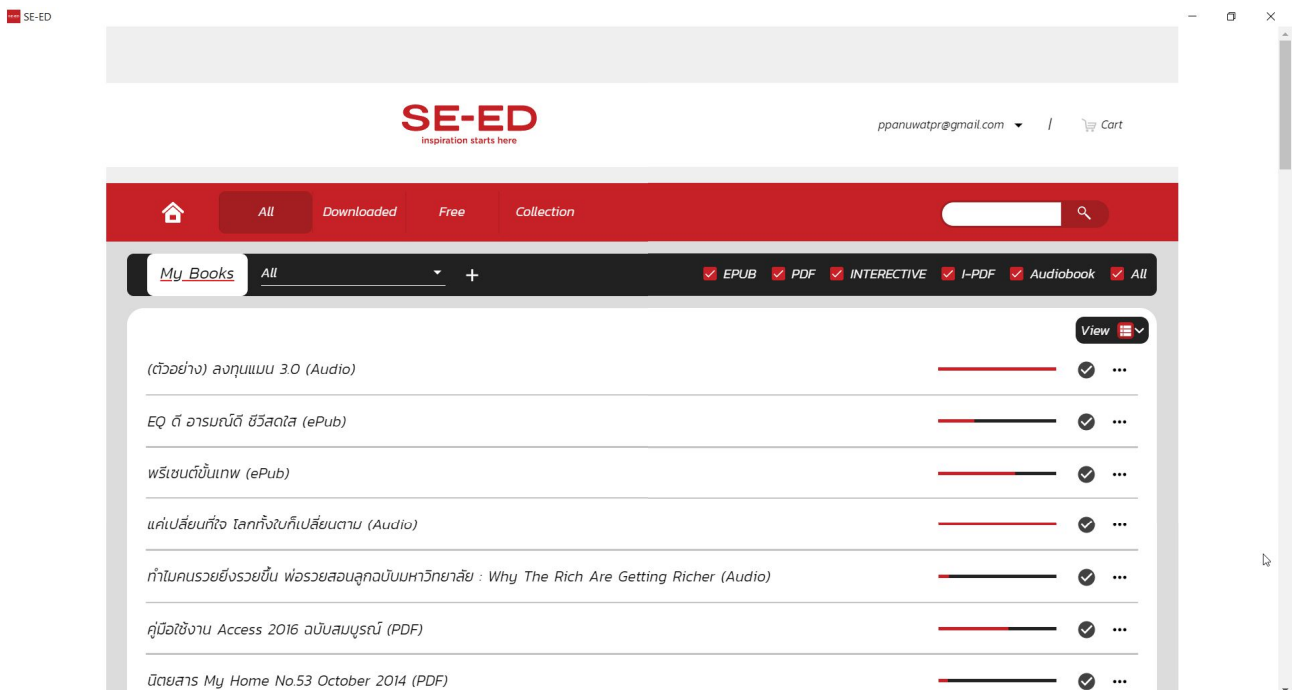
SE-ED

SE-ED
inspiration starts here

ppanuwatpr@gmail.com / Cart

All Downloaded Free Collection

My Books All +

EPUB PDF INTERECTIVE I-PDF Audiobook All

View

(ตัวอย่าง) ลงทุนแมน 3.0 (Audio)

EQ ดี อารมณ์ดี ชีวิตสดใส (ePub)

พรีเซนต์ขั้นเทพ (ePub)

แค่เปลี่ยนที่ใจ โลกทั้งใบก็เปลี่ยนตาม (Audio)

ทำไมคนรวยยิ่งรวยขึ้น พ่อรวยสอนลูกฉบับมหาวิทยาลัย : Why The Rich Are Getting Richer (Audio)

คู่มือใช้งาน Access 2016 ฉบับสมบูรณ์ (PDF)

นิตยสาร My Home No.53 October 2014 (PDF)